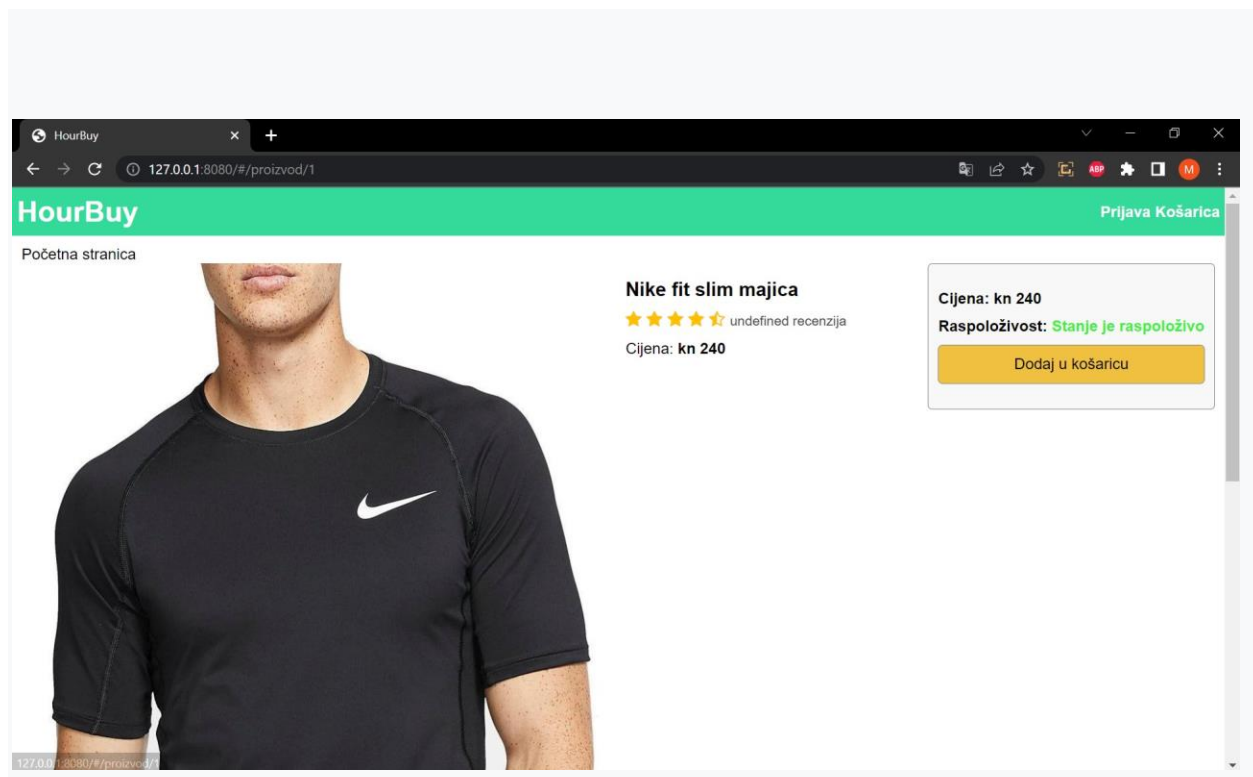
HourBuy

127.0.0.1:8080/#/proizvod/1

ABP

M

HourBuy

Prijava Košarica

Početna stranica

Nike fit slim majica

undefined recenzija

Cijena: **kn 240**

**Cijena: kn 240**

**Raspoloživost: Stanje je raspoloživo**

Dodaj u košaricu

127.0.0.1:8080/#/proizvod/1